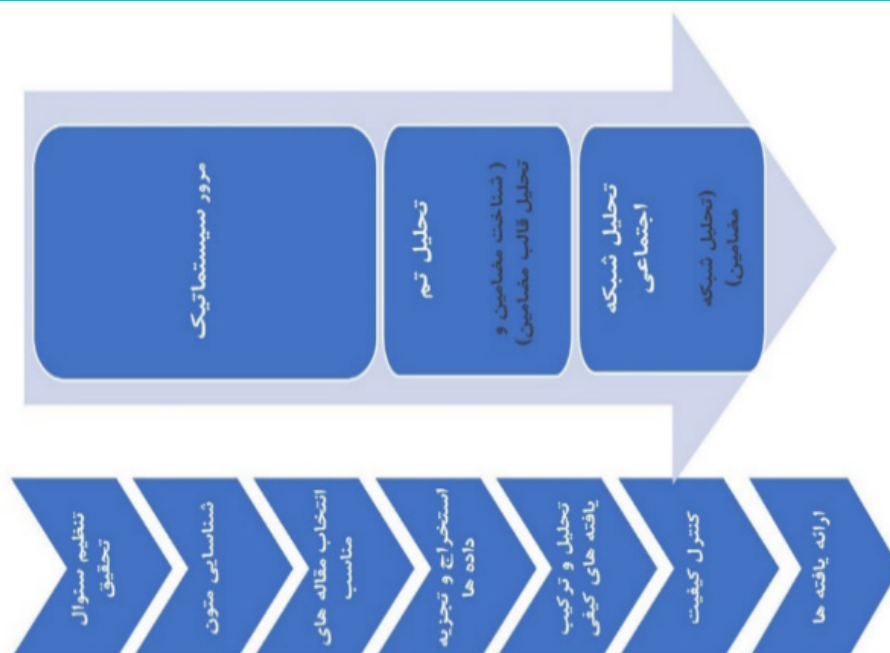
مرور سیستماتیک

تحلیل تم

( شناخت مضامین و تحلیل قالب مضامین)

تحلیل شبکه اجتماعی

(تحلیل شبکه مضامین)

تنظیم سوال تحقیق

شناسایی متون

انتخاب مقاله های مناسب

استخراج و تجزیه داده ها

تحلیل و ترکیب یافته های کیفی

کنترل کیفیت

ارائه یافته ها